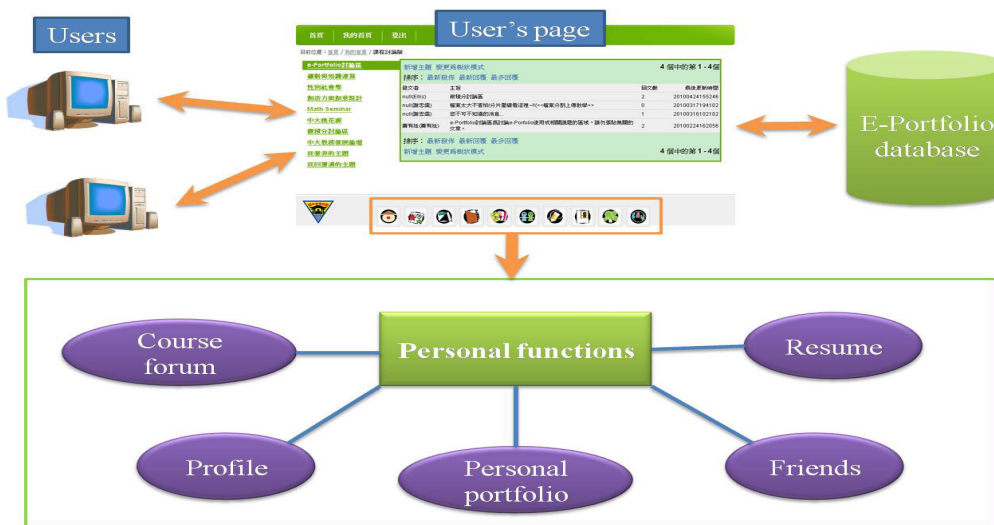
Users

User's page

首頁 我的首頁 登出

目前位置：首頁 / 我的首頁 / 課程討論版

e-Portfolio討論區

新增主題 變更另類模式 4 個中的第 1 - 4 個

排序：最新發佈 最新回覆 最多回覆

新增主題 變更另類模式 4 個中的第 1 - 4 個

E-Portfolio database

Course forum

Personal functions

Resume

Profile

Personal portfolio

Friends